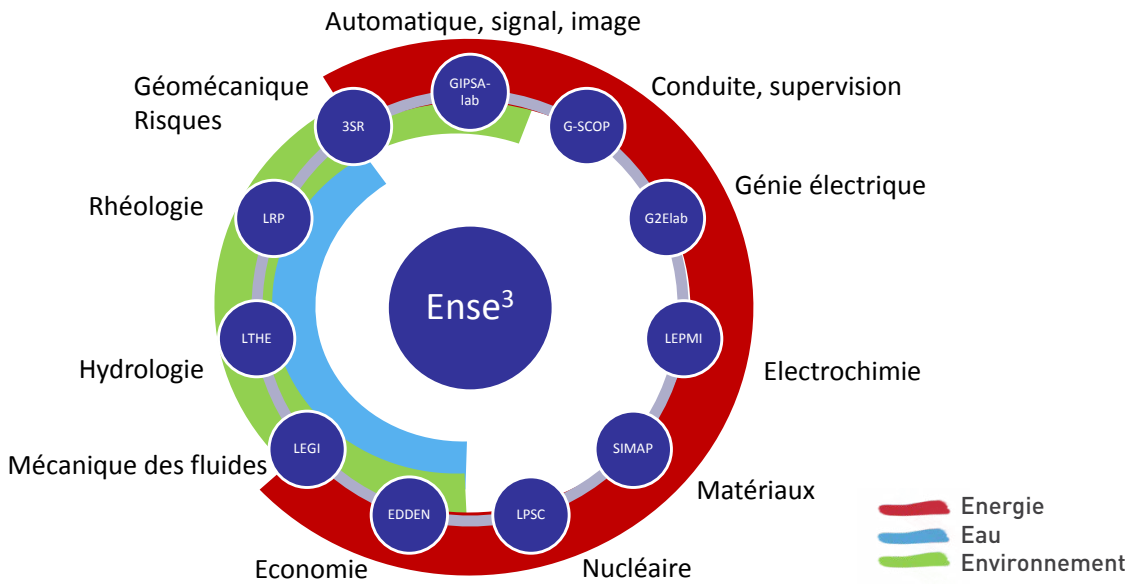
Automatique, signal, image

Géomécanique
Risques

Conduite, supervision

GIPSA-lab

3SR

G-SCOP

Génie électrique

Rhéologie

LRP

G2Elab

Ense$^3$

LEPMI

LTHE

Hydrologie

Electrochimie

LEGI

SIMAP

Mécanique des fluides

Matériaux

EDDEN

LPSC

Economie

Nucléaire

Energie
Eau
Environnement